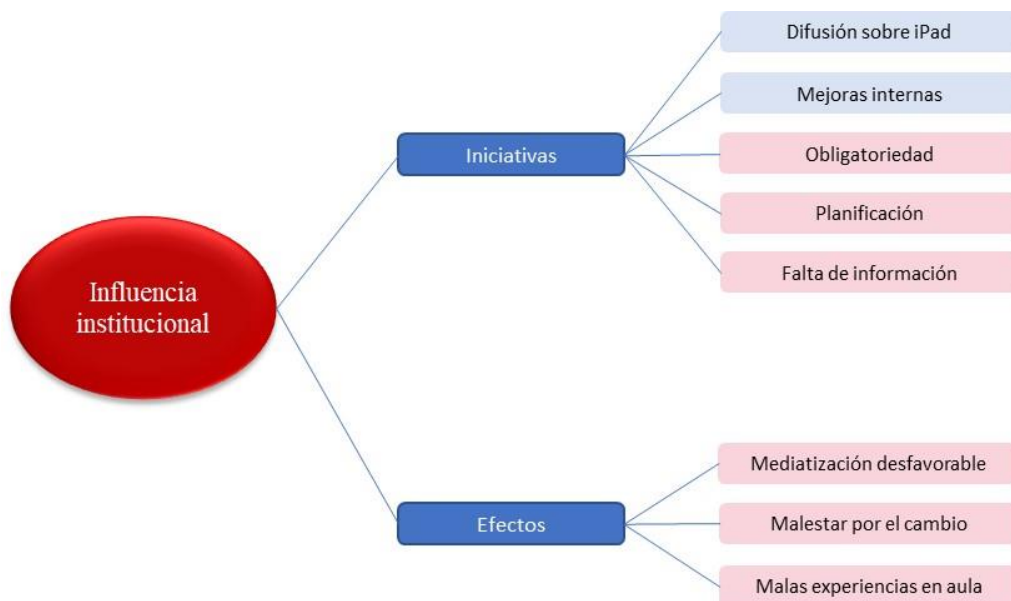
Influencia institucional

Iniciativas

Difusión sobre iPad

Mejoras internas

Obligatoriedad

Planificación

Falta de información

Efectos

Mediatización desfavorable

Malestar por el cambio

Malas experiencias en aula